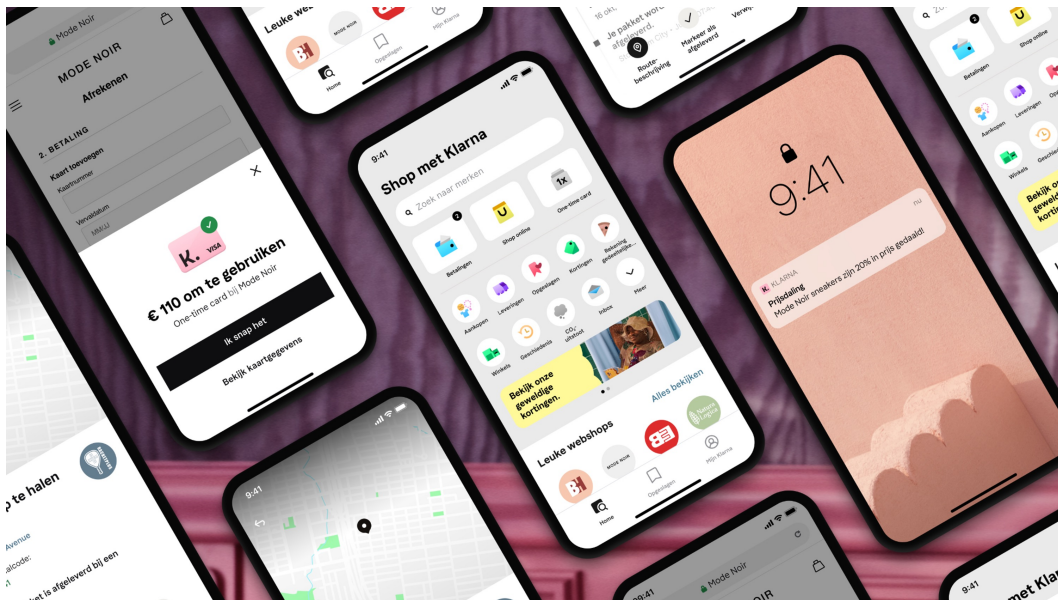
Mode Noir
MODE NOIR
Afrekenen
2. BETALING
Kaart toevoegen
Kaartnummer
Vervaldatum
MM/JJ
K. VISA
€ 110 om te gebruiken
One-time card bij Mode Noir
Ik snap het
Bekijk kaartgegevens

Leuke webshops
MODE NOIR
Home
Opgeslagen
Mijn Klarna

Je pakket wordt
Route-beschrijving
Markeer als afgeleverd
Verw

9:41
Shop met Klarna
Zoek naar merken
Betalingen
Shop online
One-time card
Aankopen
Leveringen
Opgeslagen
Kortingen
Betaling gedeeltelijk...
Meer
Winkels
Geschiedenis
$CO_2$ uitstoot
Inbox
Bekijk onze geweldige kortingen.
Alles bekijken
Leuke webshops
MODE NOIR
Home
Opgeslagen
Mijn Klarna

9:41
K. KLARNA
nu
Prijsdaling
Mode Noir sneakers zijn 20% in prijs gedaald!

Betalingen
Shop online
Aankopen
Leveringen
Winkels
Geschie
Bekijk o
kortin

te halen
Avenue
alcode:
is afgeleverd bij een

9:41

9:41
Mode Noir
OIR